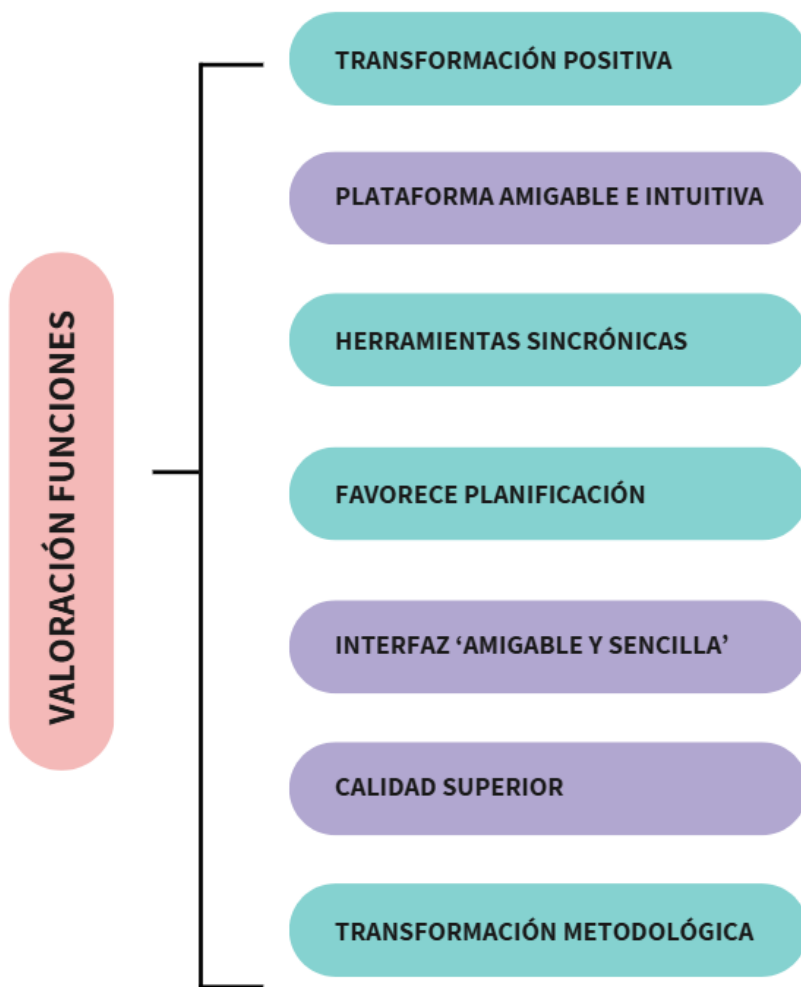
VALORACIÓN FUNCIONES

TRANSFORMACIÓN POSITIVA

PLATAFORMA AMIGABLE E INTUITIVA

HERRAMIENTAS SINCRÓNICAS

FAVORECE PLANIFICACIÓN

INTERFAZ ‘AMIGABLE Y SENCILLA’

CALIDAD SUPERIOR

TRANSFORMACIÓN METODOLÓGICA